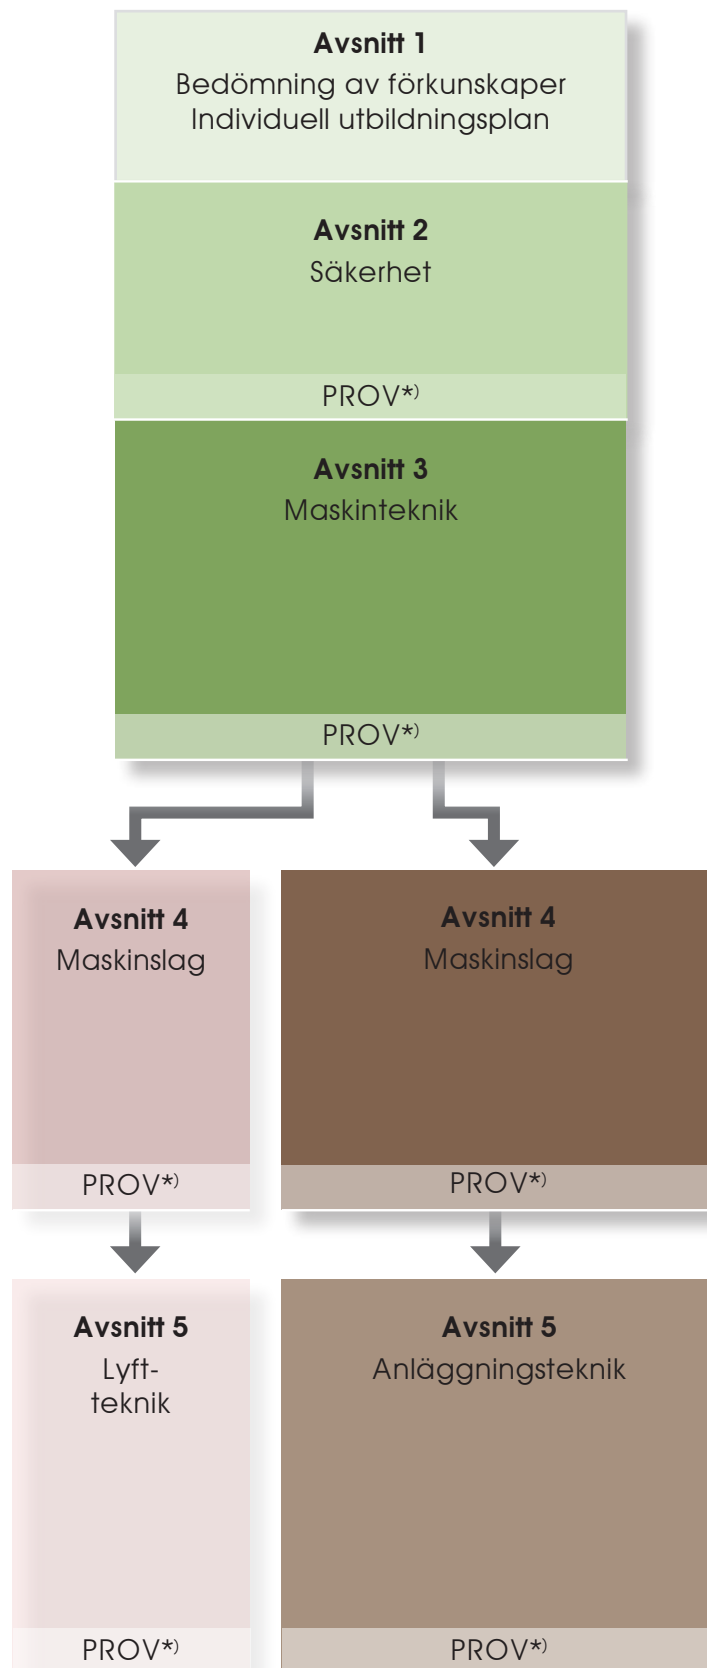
**Avsnitt 1**
Bedömning av förkunskaper
Individuell utbildningsplan

**Avsnitt 2**
Säkerhet

PROV*)

**Avsnitt 3**
Maskinteknik

PROV*)

**Avsnitt 4**
Maskinslag

PROV*)

**Avsnitt 4**
Maskinslag

PROV*)

**Avsnitt 5**
Lyftteknik

PROV*)

**Avsnitt 5**
Anläggningsteknik

PROV*)